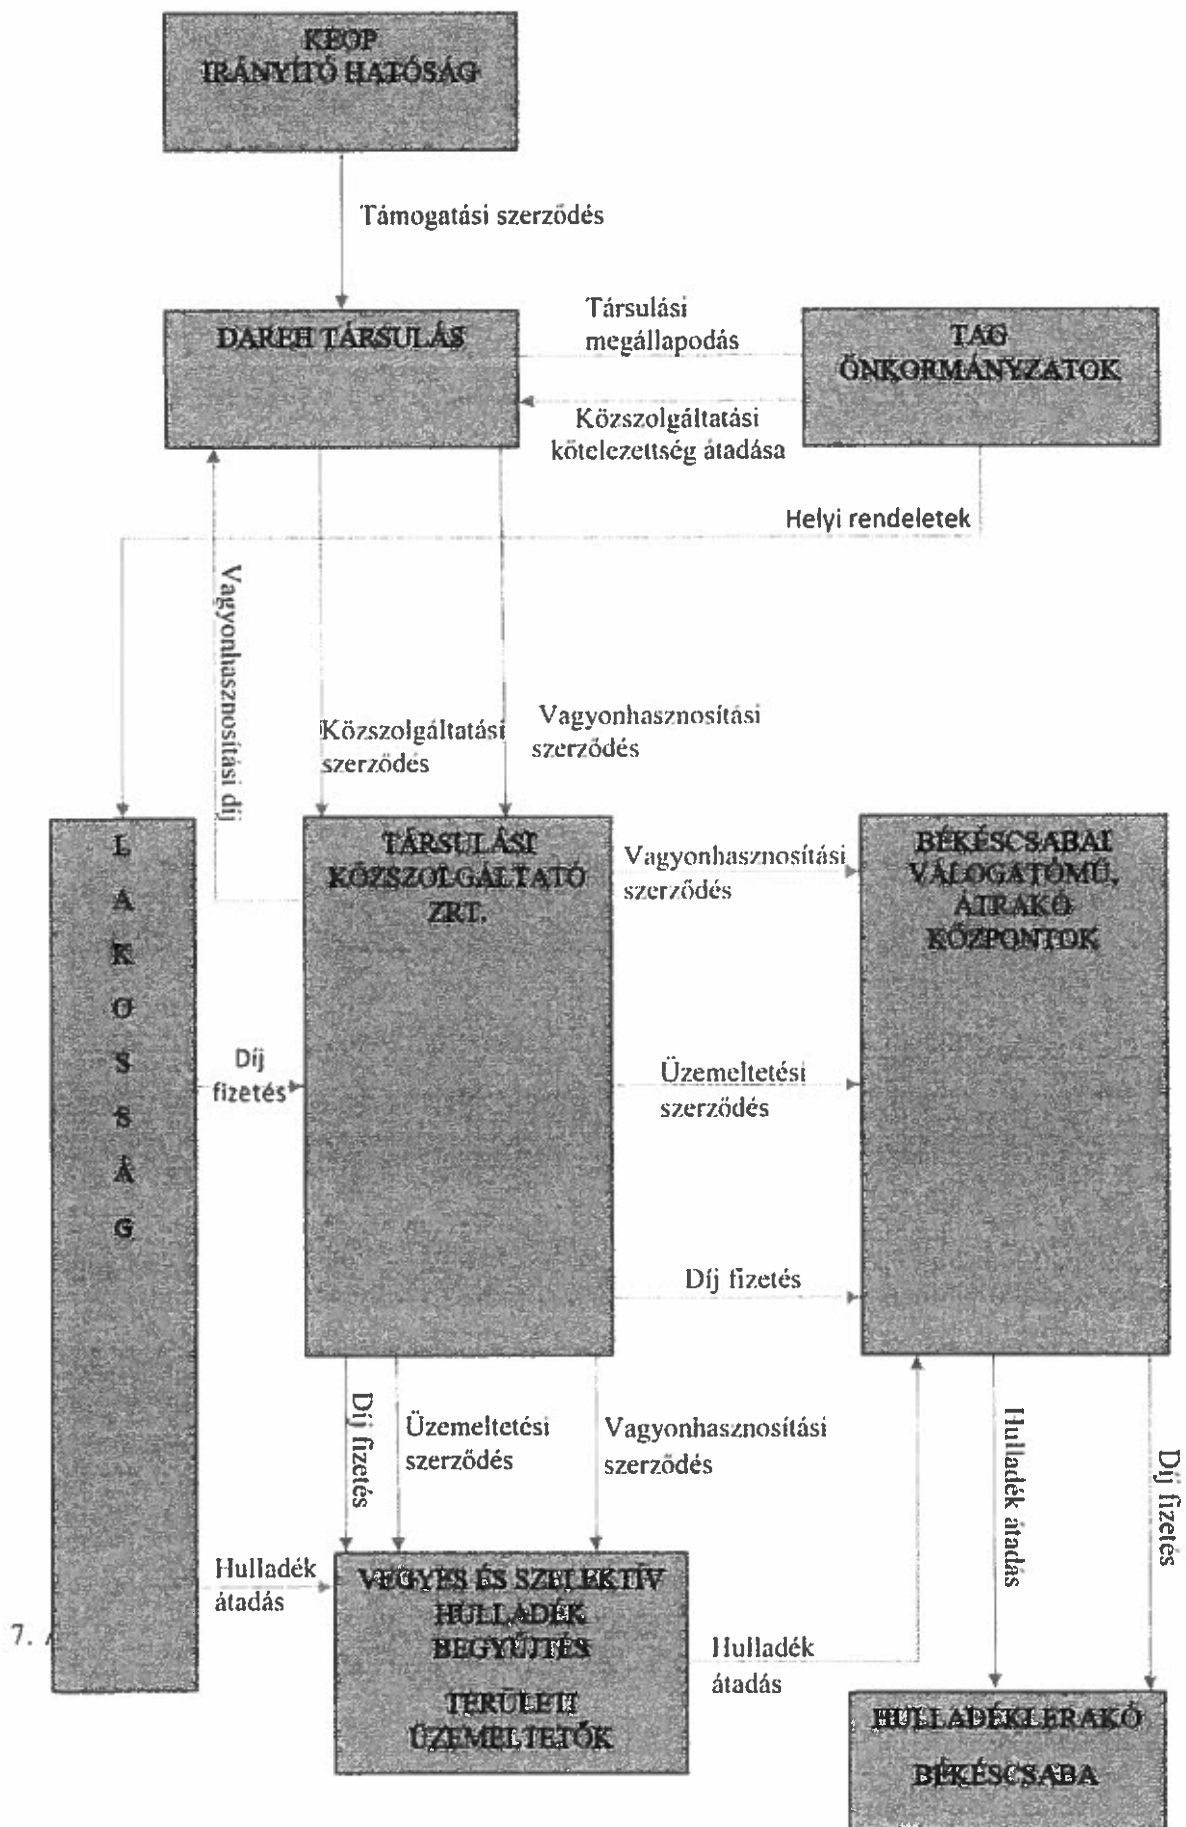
KEOP
IRÁNYÍTÓ HATÓSÁG

Támogatási szerződés

DAREH TÁRSULÁS

Társulási megállapodás

TAG ÖNKORMÁNYZATOK

Közszolgáltatási kötelezettség átadása

Helyi rendeletek

Vagyonhasznosítási díj

Közszolgáltatási szerződés

Vagyonhasznosítási szerződés

L A K O S S Á G

TÁRSULÁSI KÖZSZOLGÁLTATÓ ZRT.

Vagyonhasznosítási szerződés

BÉKÉSCSABAI VÁLOGATÓMŰ, ÁTRAKÓ KÖZPONTOK

Díj fizetés

Üzemeltetési szerződés

Díj fizetés

Díj fizetés

Üzemeltetési szerződés

Vagyonhasznosítási szerződés

Hulladék átadás

Díj fizetés

Hulladék átadás

VEGYES ÉS SZELEKTÍV HULLADÉK BEGYŰJTÉS

TERÜLETI ÜZEMELTETŐK

Hulladék átadás

7. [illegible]

HULLADÉKLERAKÓ BÉKÉSCSABA